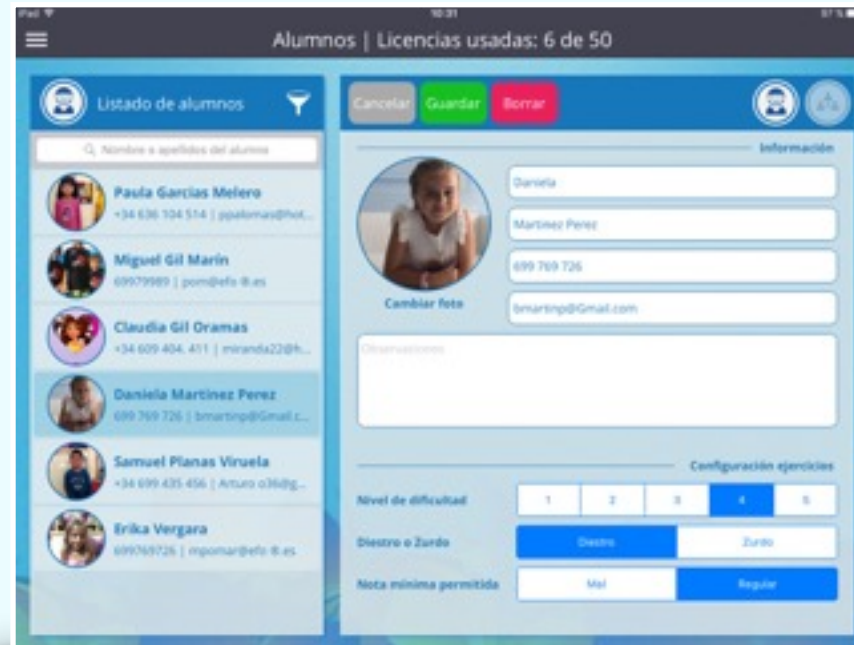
iPad
10:31
97 %

Alumnos | Licencias usadas: 6 de 50

Listado de alumnos

Nombre o apellidos del alumno

Paula Garcias Melero
+34 636 104 514 | ppalomas@hot...

Miguel Gil Marin
69979989 | pom@efo ®.es

Claudia Gil Oramas
+34 609 404. 411 | miranda22@h...

Daniela Martinez Perez
699 769 726 | bmartinp@Gmail.c...

Samuel Planas Viruela
+34 699 435 456 | Arturo o36@g...

Erika Vergara
699769726 | mpomar@efo ®.es

Cancelar
Guardar
Borrar

Información

Daniela
Martinez Perez
699 769 726
bmartinp@Gmail.com

Cambiar foto

Observaciones

Configuración ejercicios

Nivel de dificultad
1
2
3
4
5

Diestro o Zurdo
Diestro
Zurdo

Nota mínima permitida
Mal
Regular